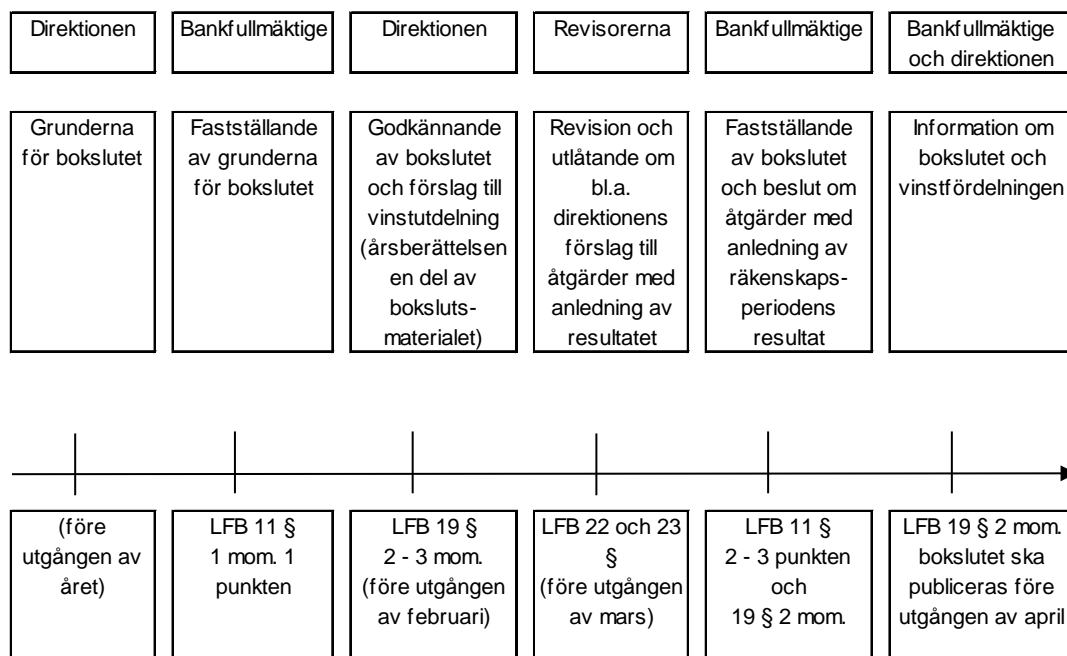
Direktionen

Bankfullmäktige

Direktionen

Revisorerna

Bankfullmäktige

Bankfullmäktige och direktionen

Grunderna för bokslutet

Fastställande av grunderna för bokslutet

Godkännande av bokslutet och förslag till vinstutdelning (årsberättelsen en del av boksluts-materialet)

Revision och utlåtande om bl.a. direktionens förslag till åtgärder med anledning av resultatet

Fastställande av bokslutet och beslut om åtgärder med anledning av räkenskaps-periodens resultat

Information om bokslutet och vinstfördelningen

(före utgången av året)

LFB 11 § 1 mom. 1 punkten

LFB 19 § 2 - 3 mom. (före utgången av februari)

LFB 22 och 23 § (före utgången av mars)

LFB 11 § 2 - 3 punkten och 19 § 2 mom.

LFB 19 § 2 mom. bokslutet ska publiceras före utgången av april